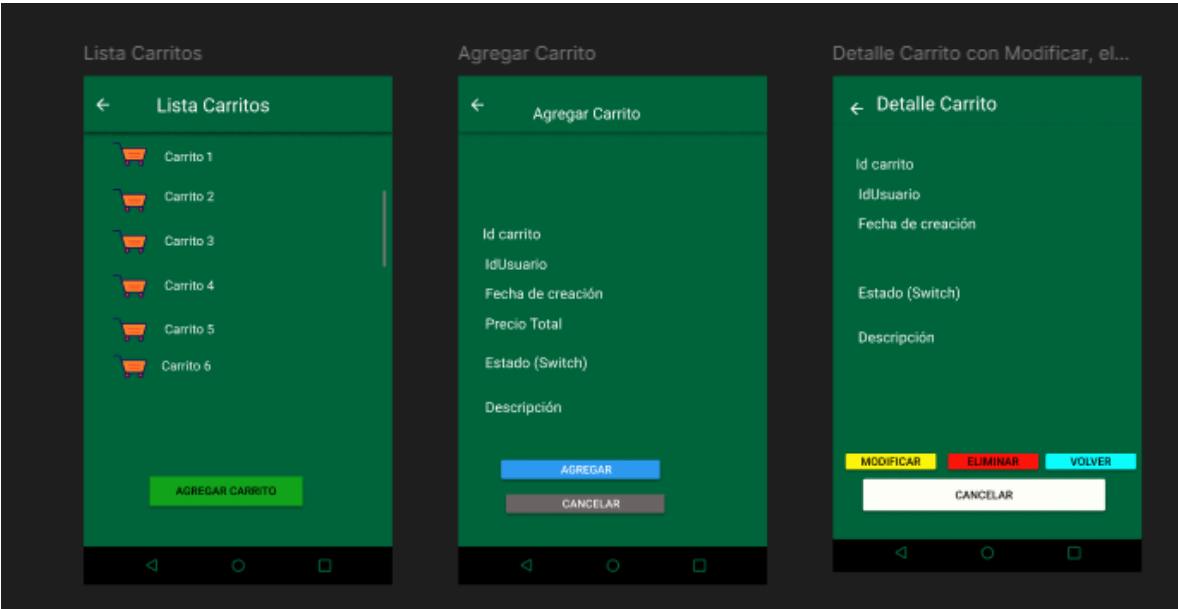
Lista Carritos

Lista Carritos

Carrito 1

Carrito 2

Carrito 3

Carrito 4

Carrito 5

Carrito 6

AGREGAR CARRITO

Agregar Carrito

Agregar Carrito

Id carrito

IdUsuario

Fecha de creación

Precio Total

Estado (Switch)

Descripción

AGREGAR

CANCELAR

Detalle Carrito con Modificar, el...

Detalle Carrito

Id carrito

IdUsuario

Fecha de creación

Estado (Switch)

Descripción

MODIFICAR

ELIMINAR

VOLVER

CANCELAR